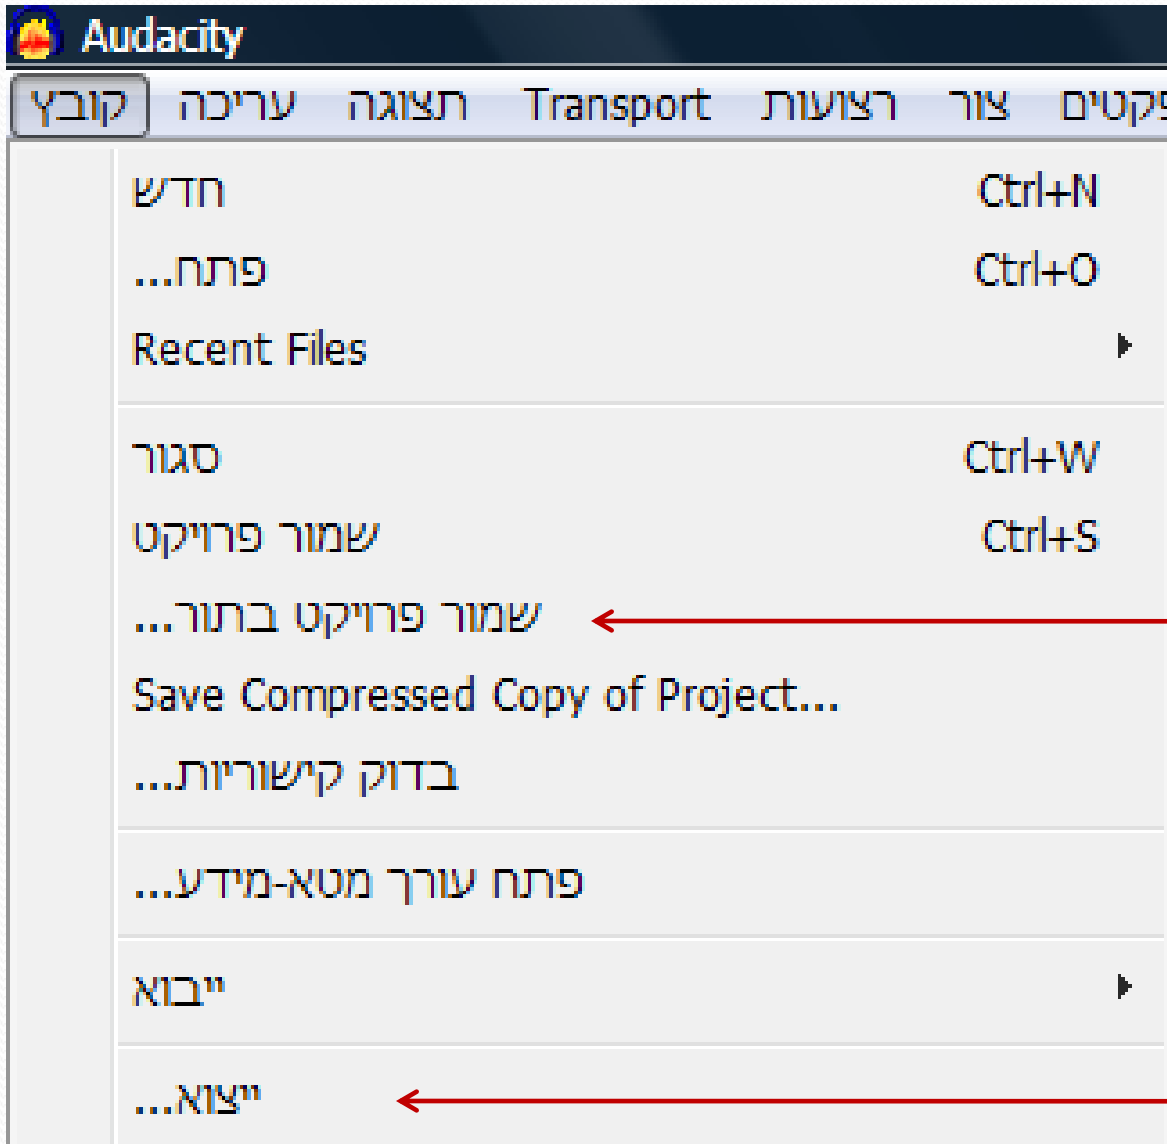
Audacity

קובץ עריכה תצוגה Transport רצועות צור פקטים

חדש Ctrl+N
פתח... Ctrl+O
Recent Files

סגור Ctrl+W
שמור פרויקט Ctrl+S
שמור פרויקט בתור...
Save Compressed Copy of Project...
בדוק קישוריות...

פתח עורך מטא-מידע...

ייבוא

ייצוא...